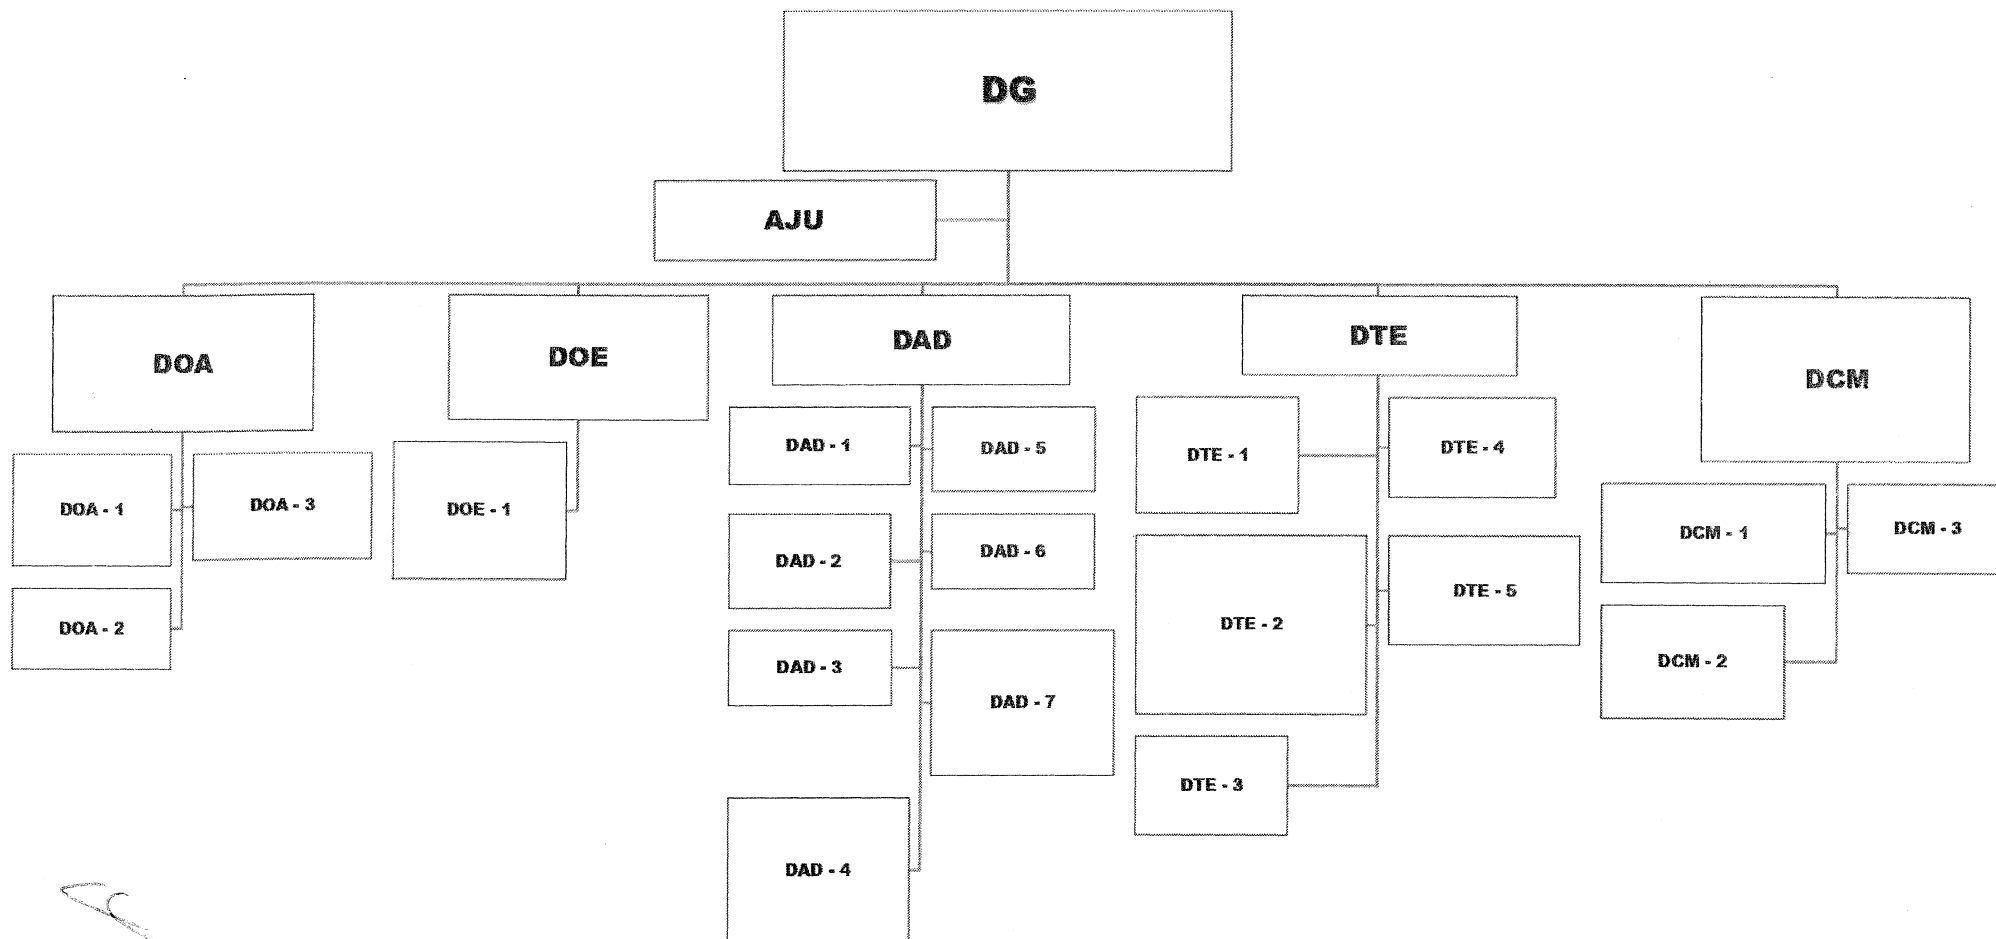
DG

AJU

DOA

DOE

DAD

DTE

DCM

DOA - 1

DOA - 3

DOA - 2

DOE - 1

DAD - 1

DAD - 5

DAD - 2

DAD - 6

DAD - 3

DAD - 7

DAD - 4

DTE - 1

DTE - 4

DTE - 2

DTE - 5

DTE - 3

DCM - 1

DCM - 3

DCM - 2